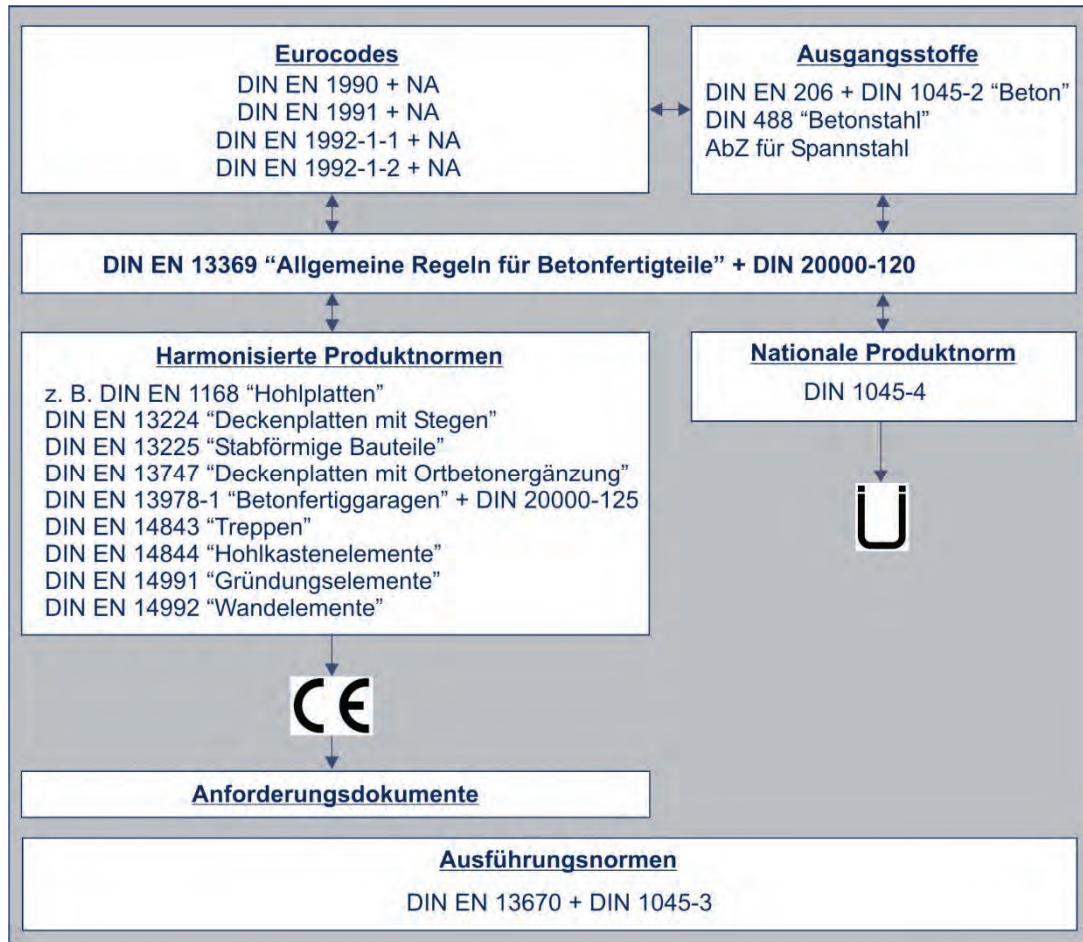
Eurocodes
DIN EN 1990 + NA
DIN EN 1991 + NA
DIN EN 1992-1-1 + NA
DIN EN 1992-1-2 + NA

Ausgangsstoffe
DIN EN 206 + DIN 1045-2 “Beton”
DIN 488 “Betonstahl”
AbZ für Spannstahl

DIN EN 13369 “Allgemeine Regeln für Betonfertigteile” + DIN 20000-120

Harmonisierte Produktnormen
z. B. DIN EN 1168 “Hohlplatten”
DIN EN 13224 “Deckenplatten mit Stegen”
DIN EN 13225 “Stabförmige Bauteile”
DIN EN 13747 “Deckenplatten mit Ortbetonergänzung”
DIN EN 13978-1 “Betonfertiggaragen” + DIN 20000-125
DIN EN 14843 “Treppen”
DIN EN 14844 “Hohlkastenelemente”
DIN EN 14991 “Gründungselemente”
DIN EN 14992 “Wandelemente”

Nationale Produktnorm
DIN 1045-4

Ü

CE

Anforderungsdokumente

Ausführungsnormen
DIN EN 13670 + DIN 1045-3